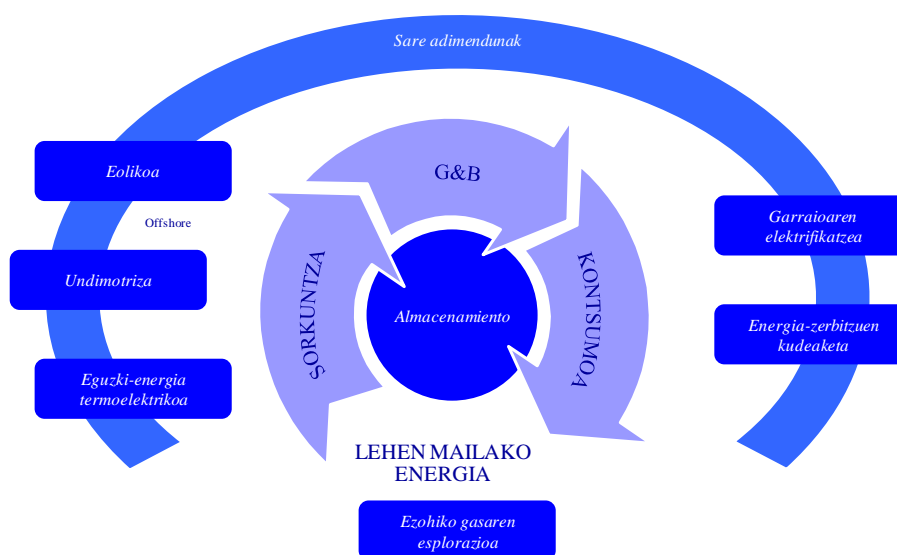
Sare adimendunak

Eolikoa

Offshore

Undimotriza

Eguzki-energia termoelektrikoa

G&B

SORKUNTZA

Almacenamiento

KONTSUMOA

Garraioaren elektrifikatzea

Energia-zerbitzuen kudeaketa

LEHEN MAILAKO ENERGIA

Ezohiko gasaren esplorazioa